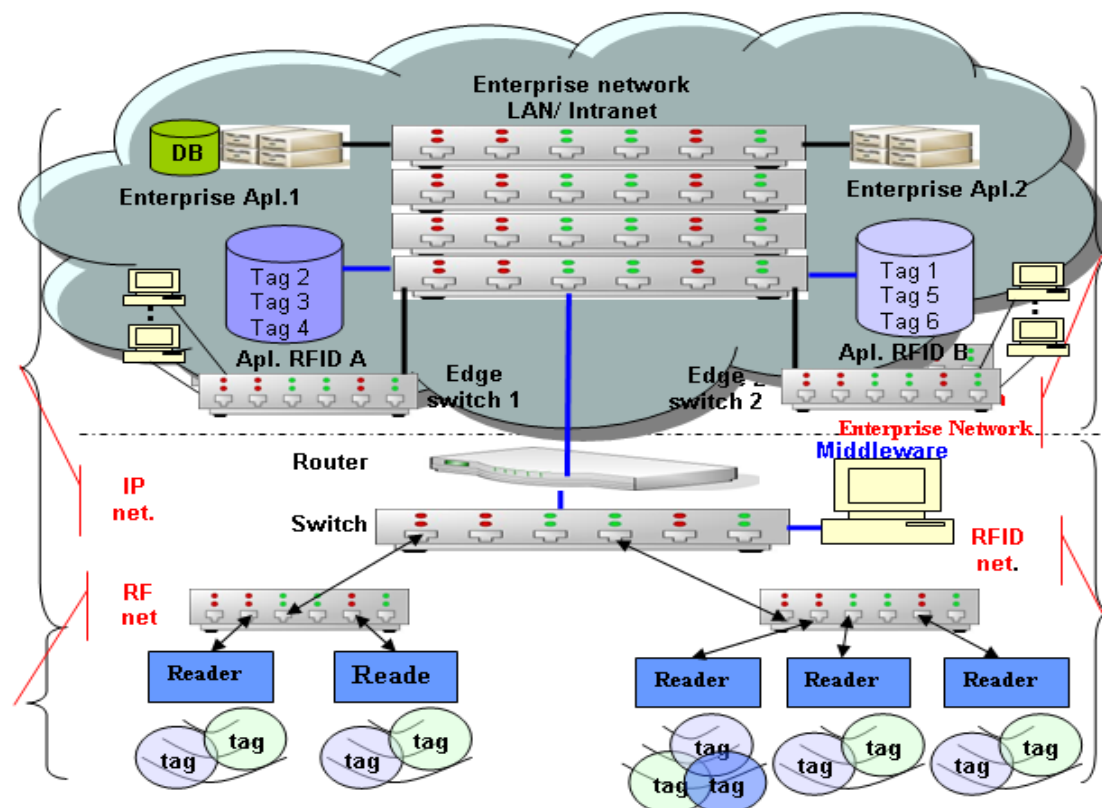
Enterprise network
LAN/ Intranet

DB

Enterprise Apl.1

Enterprise Apl.2

Tag 2
Tag 3
Tag 4

Tag 1
Tag 5
Tag 6

Apl. RFID A

Apl. RFID B

Edge switch 1

Edge switch 2

Enterprise Network

Middleware

Router

IP net.

Switch

RFID net.

RF net

Reader

Reade

Reader

Reader

Reader

tag

tag

tag

tag

tag

tag

tag

tag

tag

tag

tag